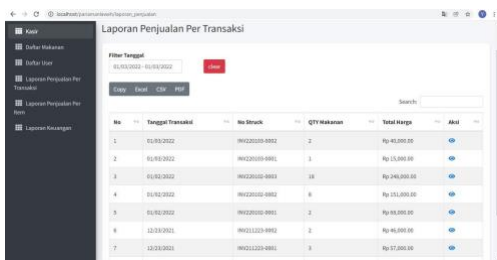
localhost/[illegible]/laporan_penjualan

Kasir
Daftar Makanan
Daftar User
Laporan Penjualan Per Transaksi
Laporan Penjualan Per Item
Laporan Keuangan

Laporan Penjualan Per Transaksi

Filter Tanggal
01/03/2022 - 01/03/2022
clear

Copy Excel CSV PDF

Search:

| No | Tanggal Transaksi | No Struck | QTY Makanan | Total Harga | Aksi |
|---|---|---|---|---|---|
| 1 | 01/03/2022 | INV220103-0002 | 2 | Rp 40,000.00 | |
| 2 | 01/03/2022 | INV220103-0001 | 1 | Rp 15,000.00 | |
| 3 | 01/02/2022 | INV220102-0003 | 18 | Rp 246,000.00 | |
| 4 | 01/02/2022 | INV220102-0002 | 8 | Rp 151,000.00 | |
| 5 | 01/02/2022 | INV220102-0001 | 2 | Rp 68,000.00 | |
| 6 | 12/23/2021 | INV211223-0002 | 2 | Rp 46,000.00 | |
| 7 | 12/23/2021 | INV211223-0001 | 3 | Rp 57,000.00 | |